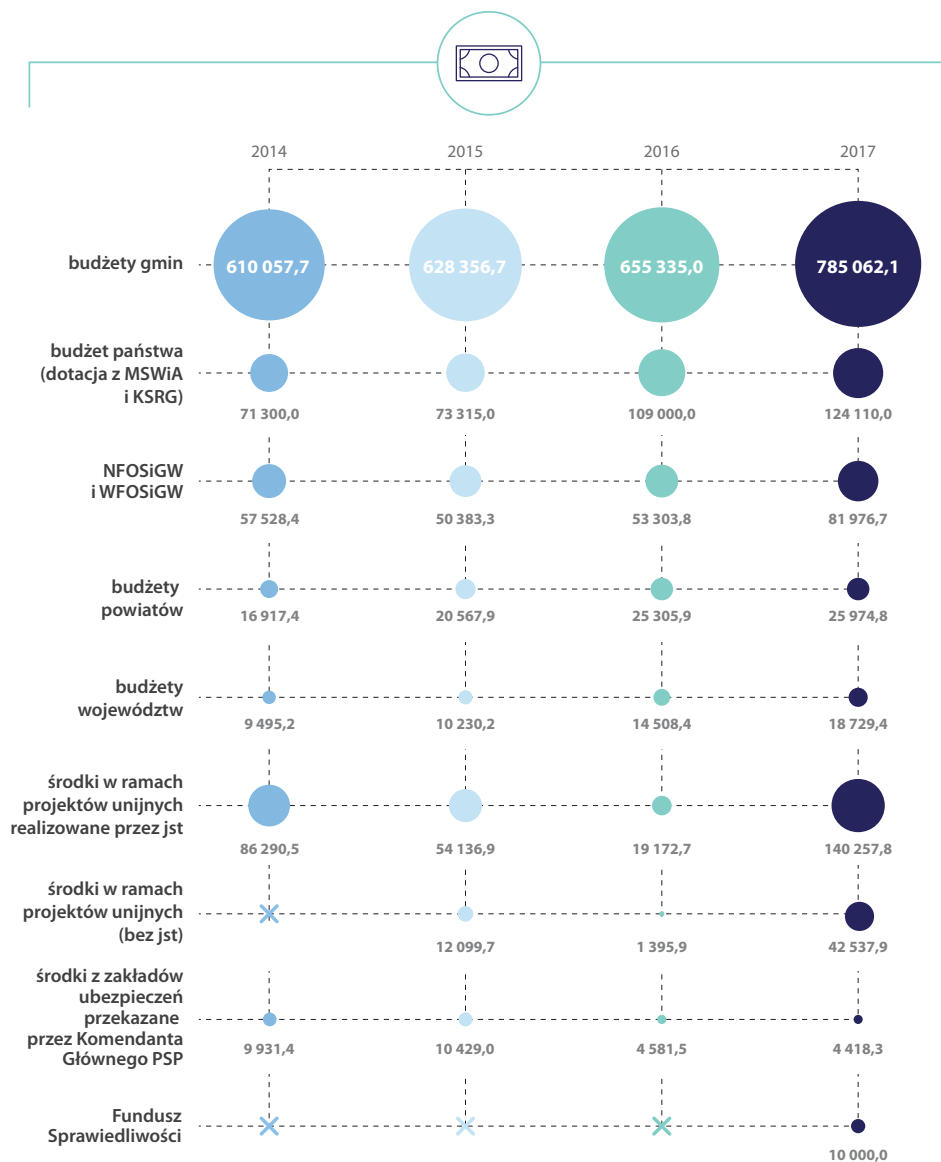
2014 2015 2016 2017

budżety gmin 610 057,7 628 356,7 655 335,0 785 062,1

budżet państwa (dotacja z MSWiA i KSRG) 71 300,0 73 315,0 109 000,0 124 110,0

NFOSiGW i WFOSiGW 57 528,4 50 383,3 53 303,8 81 976,7

budżety powiatów 16 917,4 20 567,9 25 305,9 25 974,8

budżety województw 9 495,2 10 230,2 14 508,4 18 729,4

środki w ramach projektów unijnych realizowane przez jst 86 290,5 54 136,9 19 172,7 140 257,8

środki w ramach projektów unijnych (bez jst) 12 099,7 1 395,9 42 537,9

środki z zakładów ubezpieczeń przekazane przez Komendanta Głównego PSP 9 931,4 10 429,0 4 581,5 4 418,3

Fundusz Sprawiedliwości 10 000,0